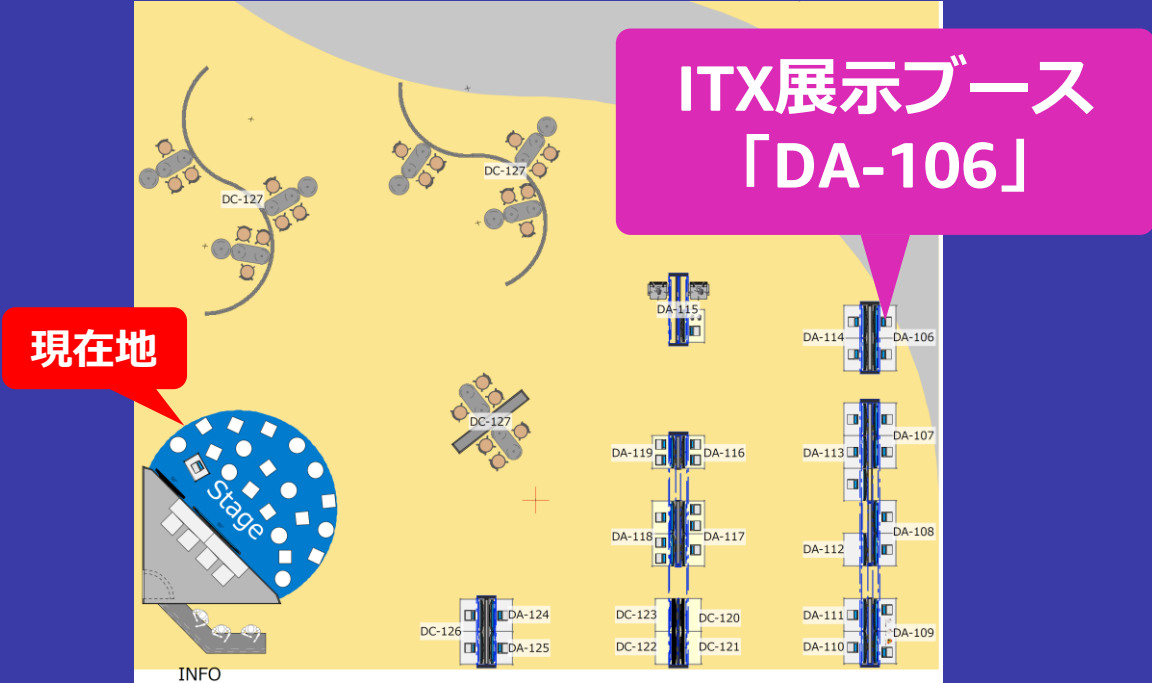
ITX展示ブース
「DA-106」

現在地

DC-127
DC-127
DA-115
DA-114
DA-106
DC-127
DA-119
DA-116
DA-113
DA-107
Stage
DA-118
DA-117
DA-112
DA-108
DA-124
DC-126
DA-125
DC-123
DC-120
DC-122
DC-121
DA-111
DA-110
DA-109
INFO